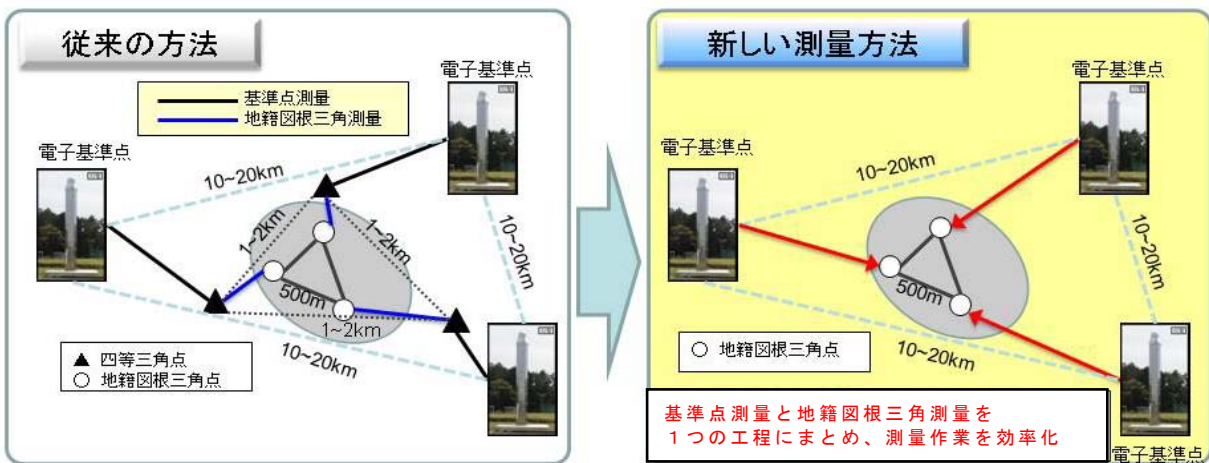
従来の方法

基準点測量
地籍図根三角測量

電子基準点
電子基準点

10~20km
1~2km
1~2km
500m
1~2km
10~20km
10~20km

▲ 四等三角点
○ 地籍図根三角点

新しい測量方法

電子基準点
電子基準点
10~20km
10~20km
500m
10~20km

○ 地籍図根三角点

基準点測量と地籍図根三角測量を
１つの工程にまとめ、測量作業を効率化

電子基準点